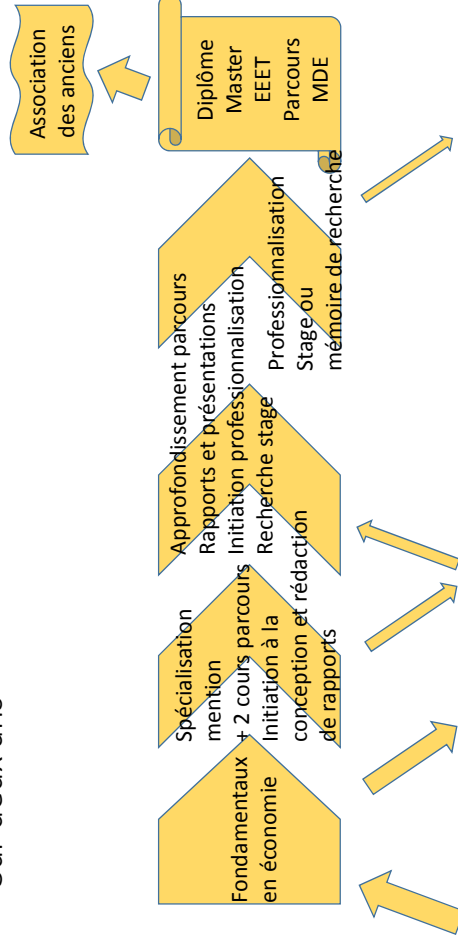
Sur deux ans

Fondamentaux en économie

Spécialisation mention + 2 cours parcours Initiation à la conception et rédaction de rapports

Approfondissement parcours Rapports et présentations Initiation professionnalisation Recherche stage

Professionnalisation Stage ou mémoire de recherche

Diplôme Master EEET Parcours MDE

Association des anciens